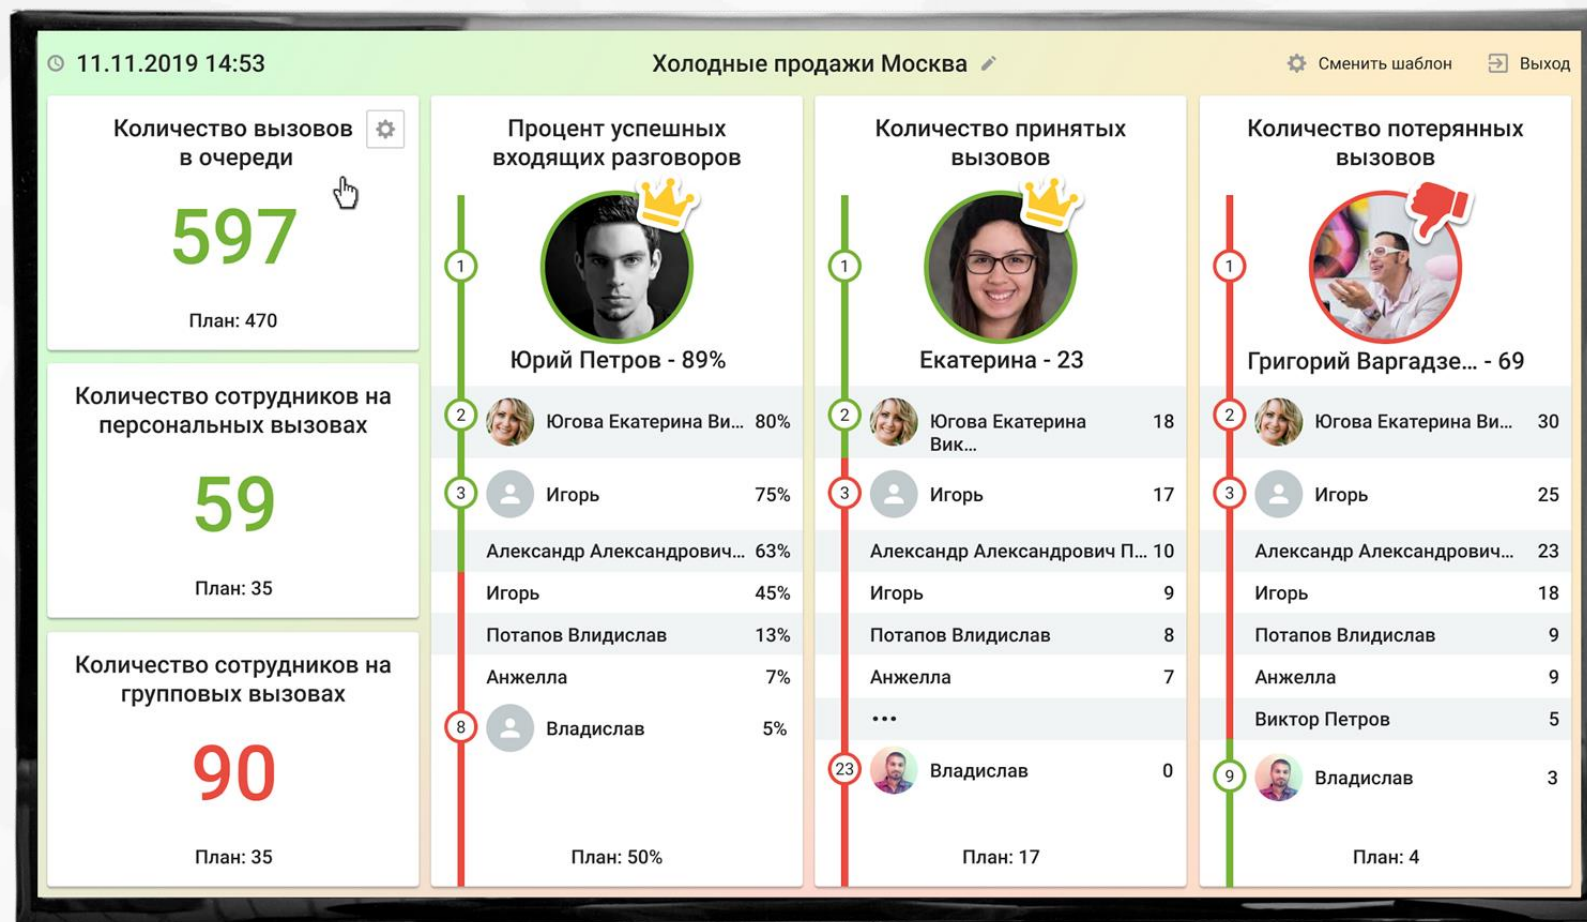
11.11.2019 14:53

Холодные продажи Москва

Сменить шаблон

Выход

Количество вызовов в очереди

597

План: 470

Количество сотрудников на персональных вызовах

59

План: 35

Количество сотрудников на групповых вызовах

90

План: 35

Процент успешных входящих разговоров

1

Юрий Петров - 89%

| | | |
|---|---|---|
| 2 | Югова Екатерина Ви... | 80% |
| 3 | Игорь | 75% |
| | Александр Александрович... | 63% |
| | Игорь | 45% |
| | Потапов Влидислав | 13% |
| | Анжелла | 7% |
| 8 | Владислав | 5% |

План: 50%

Количество принятых вызовов

1

Екатерина - 23

| | | |
|---|---|---|
| 2 | Югова Екатерина Вик... | 18 |
| 3 | Игорь | 17 |
| | Александр Александрович П... | 10 |
| | Игорь | 9 |
| | Потапов Влидислав | 8 |
| | Анжелла | 7 |
| | ... | |
| 23 | Владислав | 0 |

План: 17

Количество потерянных вызовов

1

Григорий Варгадзе... - 69

| | | |
|---|---|---|
| 2 | Югова Екатерина Ви... | 30 |
| 3 | Игорь | 25 |
| | Александр Александрович... | 23 |
| | Игорь | 18 |
| | Потапов Влидислав | 9 |
| | Анжелла | 9 |
| | Виктор Петров | 5 |
| 9 | Владислав | 3 |

План: 4